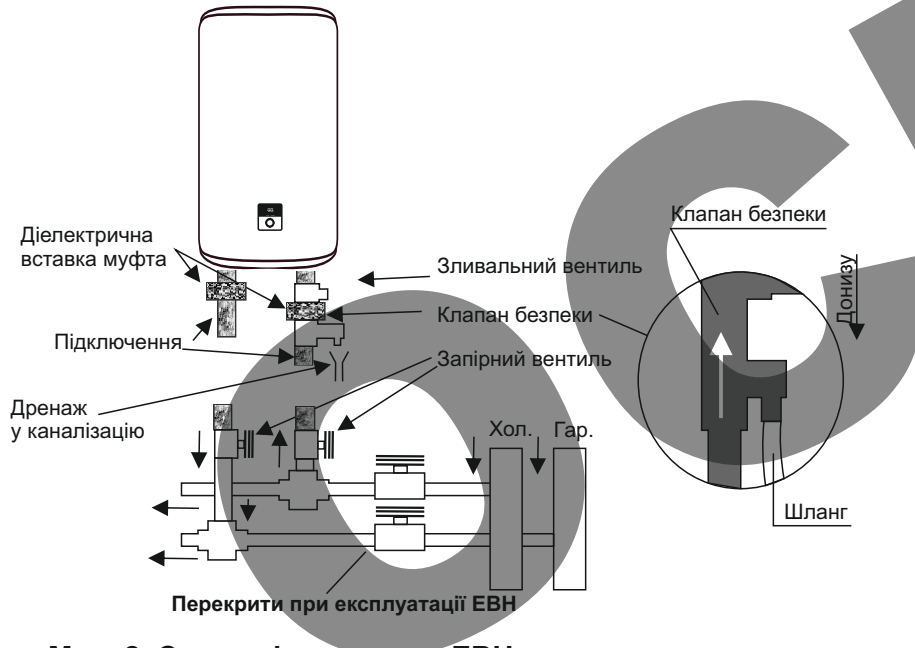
Діелектрична вставка муфта

Зливальний вентиль

Клапан безпеки

Підключення

Запірний вентиль

Дренаж у каналізацію

Хол.

Гар.

Перекрити при експлуатації ЕВН

Клапан безпеки

Донизу

Шланг

Мал. 2. С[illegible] ЕВН